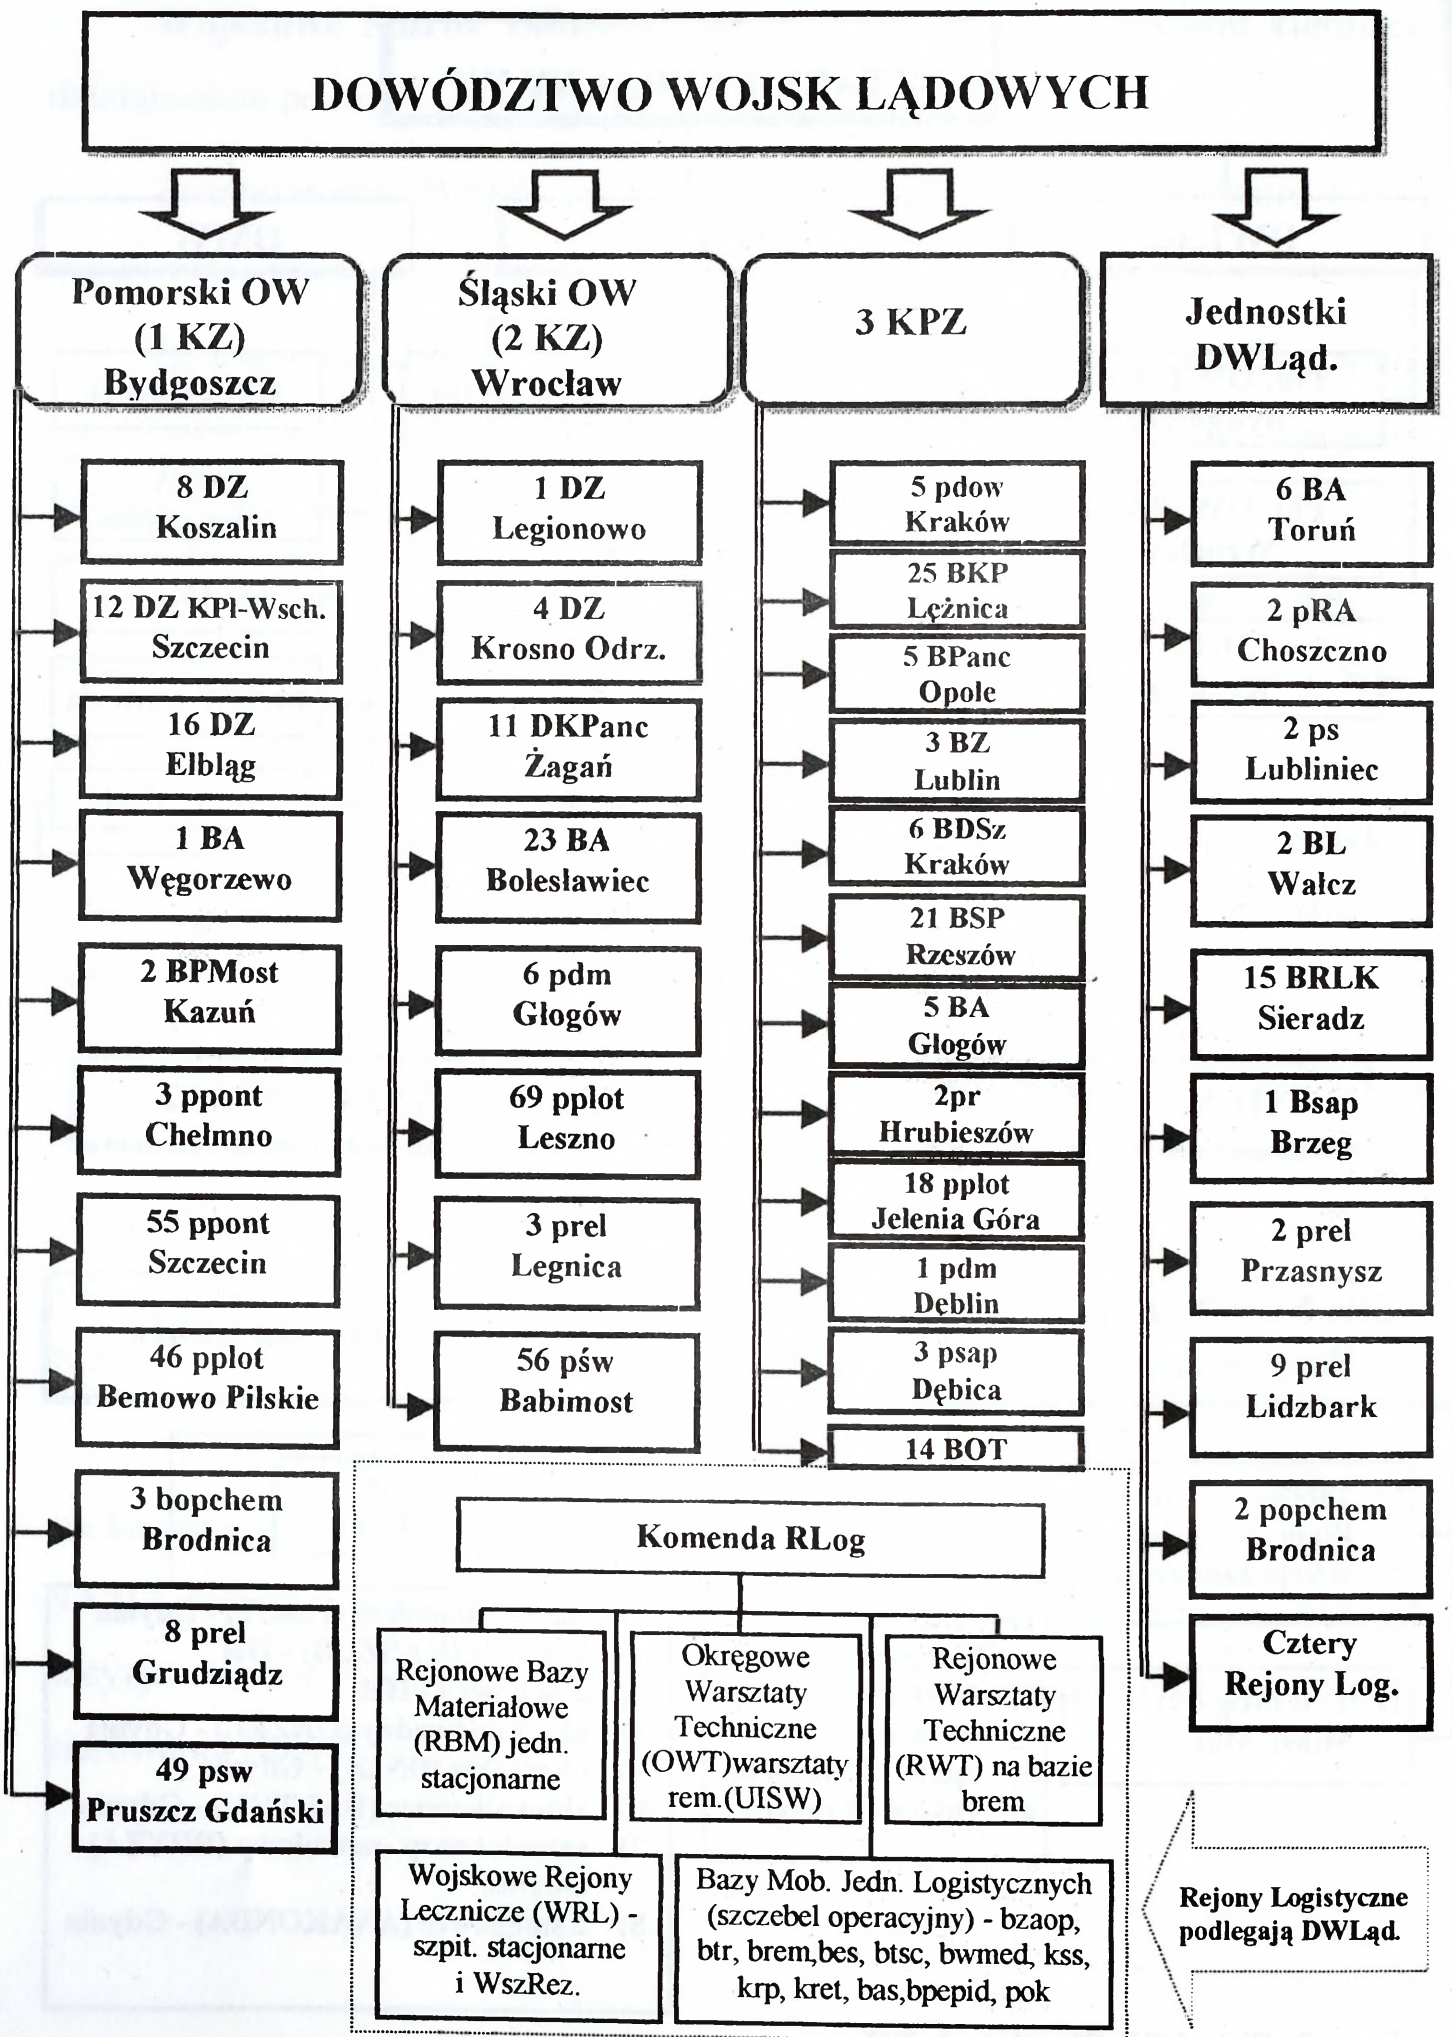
DOWÓDZTWO WOJSK LĄDOWYCH

Pomorski OW (1 KZ) Bydgoszcz

8 DZ Koszalin

12 DZ KPl-Wsch. Szczecin

16 DZ Elbląg

1 BA Węgorzewo

2 BPMost Kazuń

3 ppont Chełmno

55 ppont Szczecin

46 pplot Bemowo Pilskie

3 bopchem Brodnica

8 prel Grudziądz

49 psw Pruszcz Gdański

Śląski OW (2 KZ) Wrocław

1 DZ Legionowo

4 DZ Krosno Odrz.

11 DKPanc Żagań

23 BA Bolesławiec

6 pdm Głogów

69 pplot Leszno

3 prel Legnica

56 psw Babimost

3 KPZ

5 pdow Kraków

25 BKP Lężnica

5 BPanc Opole

3 BZ Lublin

6 BDSz Kraków

21 BSP Rzeszów

5 BA Głogów

2pr Hrubieszów

18 pplot Jelenia Góra

1 pdm Dęblin

3 psap Dębica

14 BOT

Jednostki DWLąd.

6 BA Toruń

2 pRA Choszczno

2 ps Lubliniec

2 BL Wałcz

15 BRLK Sieradz

1 Bsap Brzeg

2 prel Przasnysz

9 prel Lidzbark

2 popchem Brodnica

Cztery Rejony Log.

Komenda RLog

Rejonowe Bazy Materiałowe (RBM) jedn. stacjonarne

Okręgowe Warsztaty Techniczne (OWT)warsztaty rem.(UISW)

Rejonowe Warsztaty Techniczne (RWT) na bazie brem

Wojskowe Rejony Lecznicze (WRL) - szpit. stacjonarne i WszRez.

Bazy Mob. Jedn. Logistycznych (szczebel operacyjny) - bzaop, btr, brem,bes, btsc, bwmed, kss, krp, kret, bas,bpepid, pok

Rejony Logistyczne podlegają DWLąd.